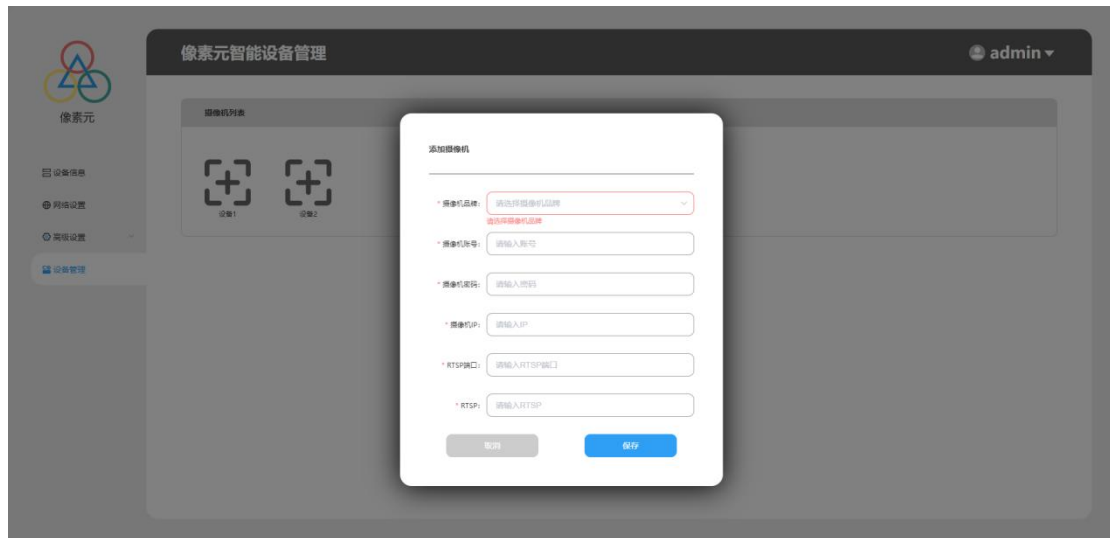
像素元

像素元智能设备管理

admin

设备信息
网络设置
高级设置
设备管理

摄像机列表

设备1
设备2

添加摄像机

* 摄像机品牌: 请选择摄像机品牌
请选择摄像机品牌

* 摄像机账号: 请输入账号

* 摄像机密码: 请输入密码

* 摄像机IP: 请输入IP

* RTSP端口: 请输入RTSP端口

* RTSP: 请输入RTSP

取消
保存